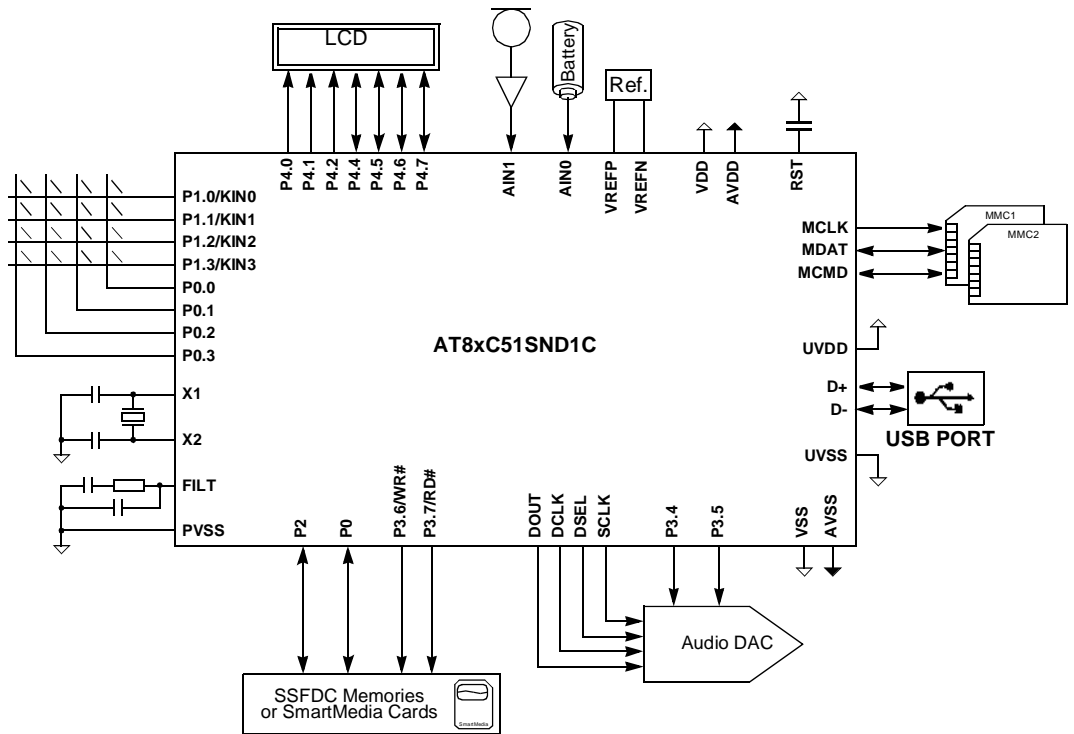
LCD

Battery

Ref.

P4.0 P4.1 P4.2 P4.4 P4.5 P4.6 P4.7

AIN1 AIN0 VREFP VREFN VDD AVDD RST

P1.0/KIN0
P1.1/KIN1
P1.2/KIN2
P1.3/KIN3
P0.0
P0.1
P0.2
P0.3

MCLK
MDAT
MCMD

MMC1
MMC2

AT8xC51SND1C

UVDD

X1
X2

D+
D-

USB PORT

UVSS

FILT

PVSS

P2 P0 P3.6/WR# P3.7/RD#

DOUT DCLK DSEL SCLK P3.4 P3.5 VSS AVSS

Audio DAC

SSFDC Memories
or SmartMedia Cards

SmartMedia